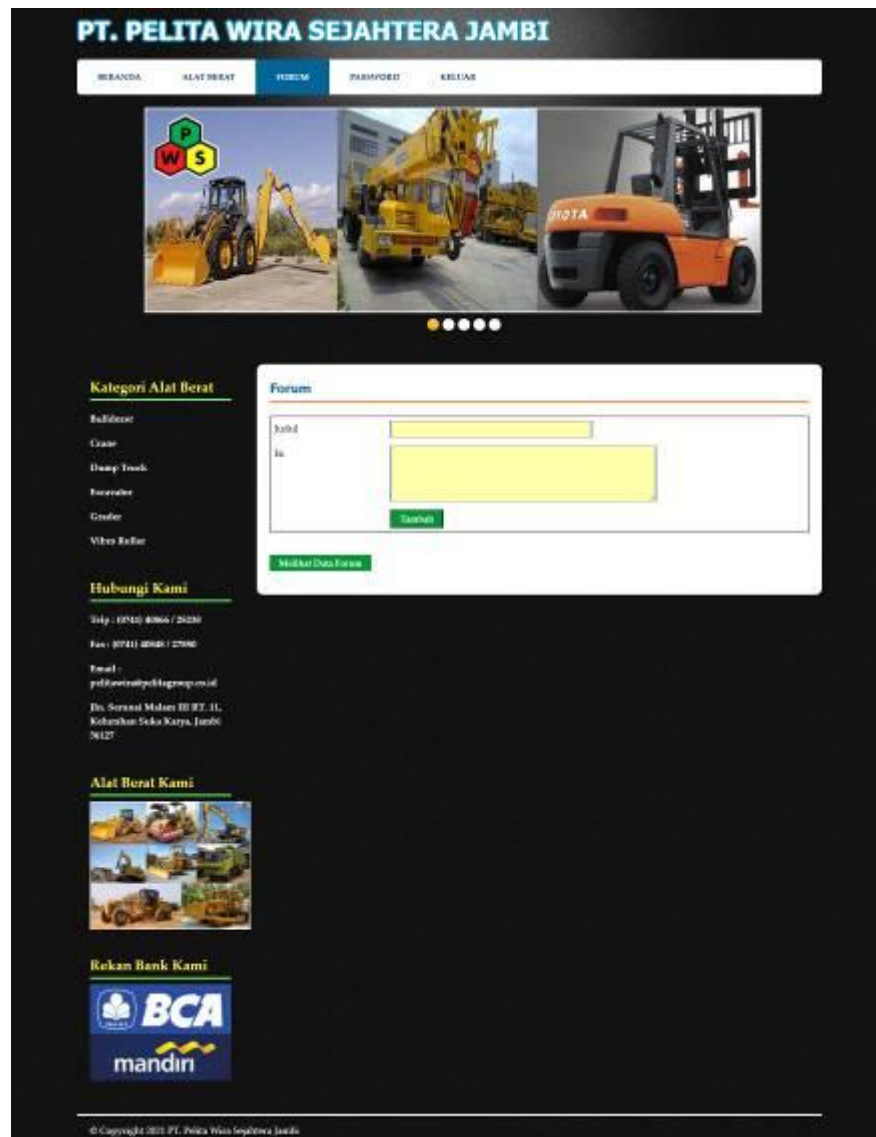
PT. PELITA WIRA SEJAHTERA JAMBI

BERANDA ALAT BERAT FORUM PASSWORD KELUAR

P W S

TOTA

Kategori Alat Berat

Bulldozer

Crane

Dump Truck

Excavator

Grader

Vibro Roller

Hubungi Kami

Telp : (0741) 40866 / 26230

Fax : (0741) 40848 / 27590

Email : pelitawira@pelitagroup.co.id

Jln. Seranai Malam III RT. 11, Kelurahan Suka Karya, Jambi 36127

Alat Berat Kami

Rekan Bank Kami

BCA

mandiri

Forum

Judul

Isi

Tambah

Melihat Data Forum

© Copyright 2021 PT. Pelita Wira Sejahtera Jambi